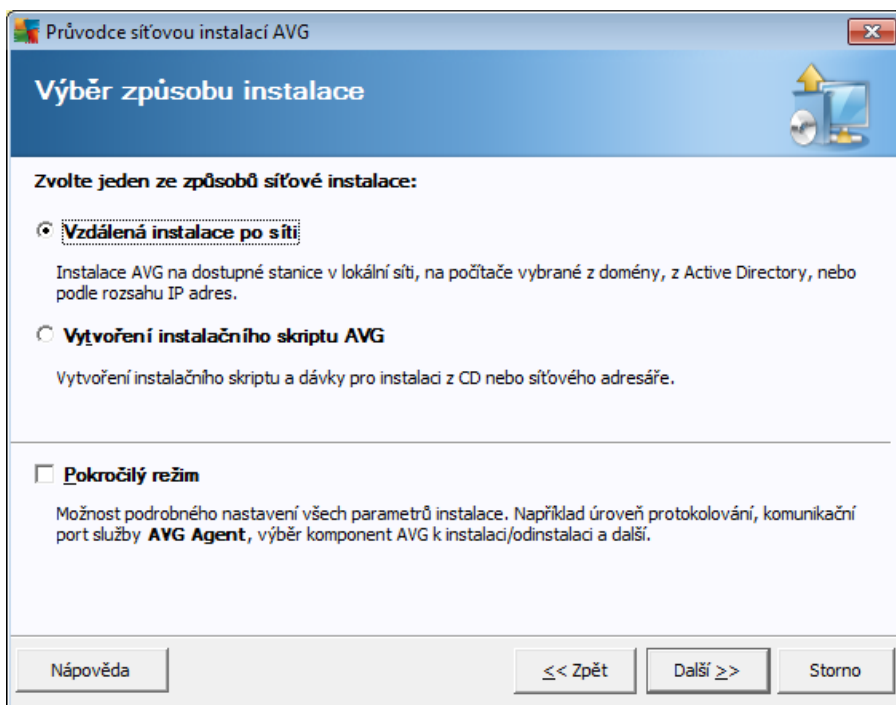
Průvodce síťovou instalací AVG

Výběr způsobu instalace

Zvolte jeden ze způsobů síťové instalace:

Vzdálená instalace po síti

Instalace AVG na dostupné stanice v lokální síti, na počítače vybrané z domény, z Active Directory, nebo podle rozsahu IP adres.

Vytvoření instalačního skriptu AVG

Vytvoření instalačního skriptu a dávky pro instalaci z CD nebo síťového adresáře.

Pokročilý režim

Možnost podrobného nastavení všech parametrů instalace. Například úroveň protokolování, komunikační port služby **AVG Agent**, výběr komponent AVG k instalaci/odinstalaci a další.

Nápověda

<< Zpět

Další >>

Storno